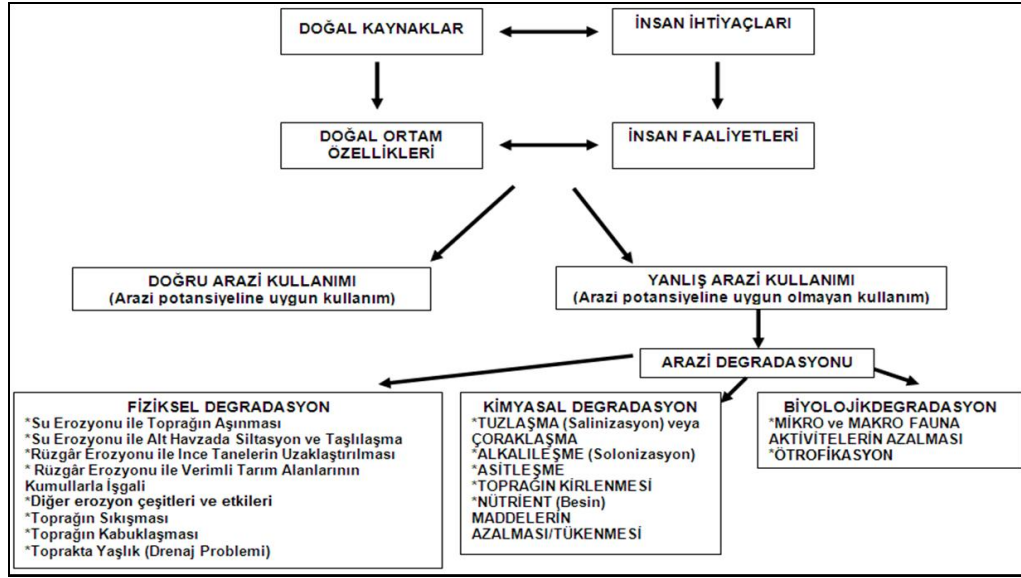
DOĞAL KAYNAKLAR

İNSAN İHTİYAÇLARI

DOĞAL ORTAM ÖZELLİKLERİ

İNSAN FAALİYETLERİ

DOĞRU ARAZİ KULLANIMI
(Arazi potansiyeline uygun kullanım)

YANLIŞ ARAZİ KULLANIMI
(Arazi potansiyeline uygun olmayan kullanım)

ARAZİ DEGRADASYONU

FİZİKSEL DEGRADASYON
*Su Erozyonu ile Toprağın Aşınması
*Su Erozyonu ile Alt Havzada Siltasyon ve Taşlılaşma
*Rüzgâr Erozyonu ile İnce Tanelerin Uzaklaştırılması
* Rüzgâr Erozyonu ile Verimli Tarım Alanlarının Kumullarla İşgali
*Diğer erozyon çeşitleri ve etkileri
*Toprağın Sıkışması
*Toprağın Kabuklaşması
*Toprakta Yaşlık (Drenaj Problemi)

KİMYASAL DEGRADASYON
*TUZLAŞMA (Salinizasyon) veya ÇORAKLAŞMA
*ALKALİLEŞME (Solonizasyon)
*ASİTLEŞME
*TOPRAĞIN KİRLENMESİ
*NÜTRİENT (Besin) MADDELERİN AZALMASI/TÜKENMESİ

BİYOLOJİKDEGRADASYON
*MİKRO ve MAKRO FAUNA AKTİVİTELERİN AZALMASI
*ÖTROFİKASYON